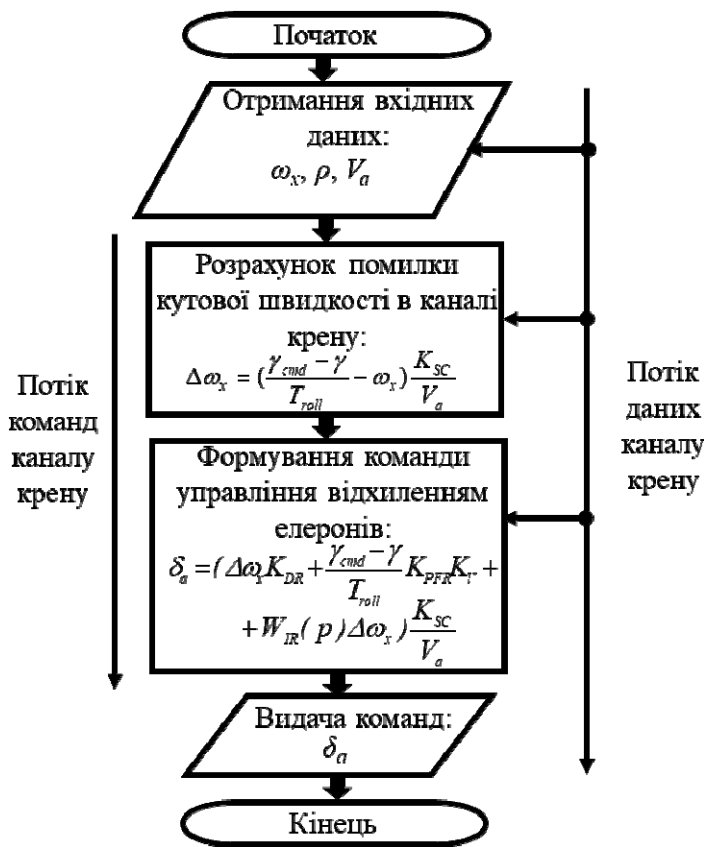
Початок

Отримання вхідних даних:
$\omega_x, \rho, V_a$

Розрахунок помилки кутової швидкості в каналі крену:
$\Delta\omega_x = (\frac{\gamma_{cmd} - \gamma}{T_{roll}} - \omega_x)\frac{K_{SC}}{V_a}$

Формування команди управління відхиленням елеронів:
$\delta_a = (\Delta\omega_x K_{DR} + \frac{\gamma_{cmd} - \gamma}{T_{roll}} K_{PFR} K_{\gamma} + + W_{IR}(p)\Delta\omega_x)\frac{K_{SC}}{V_a}$

Видача команд:
$\delta_a$

Кінець

Потік команд каналу крену

Потік даних каналу крену